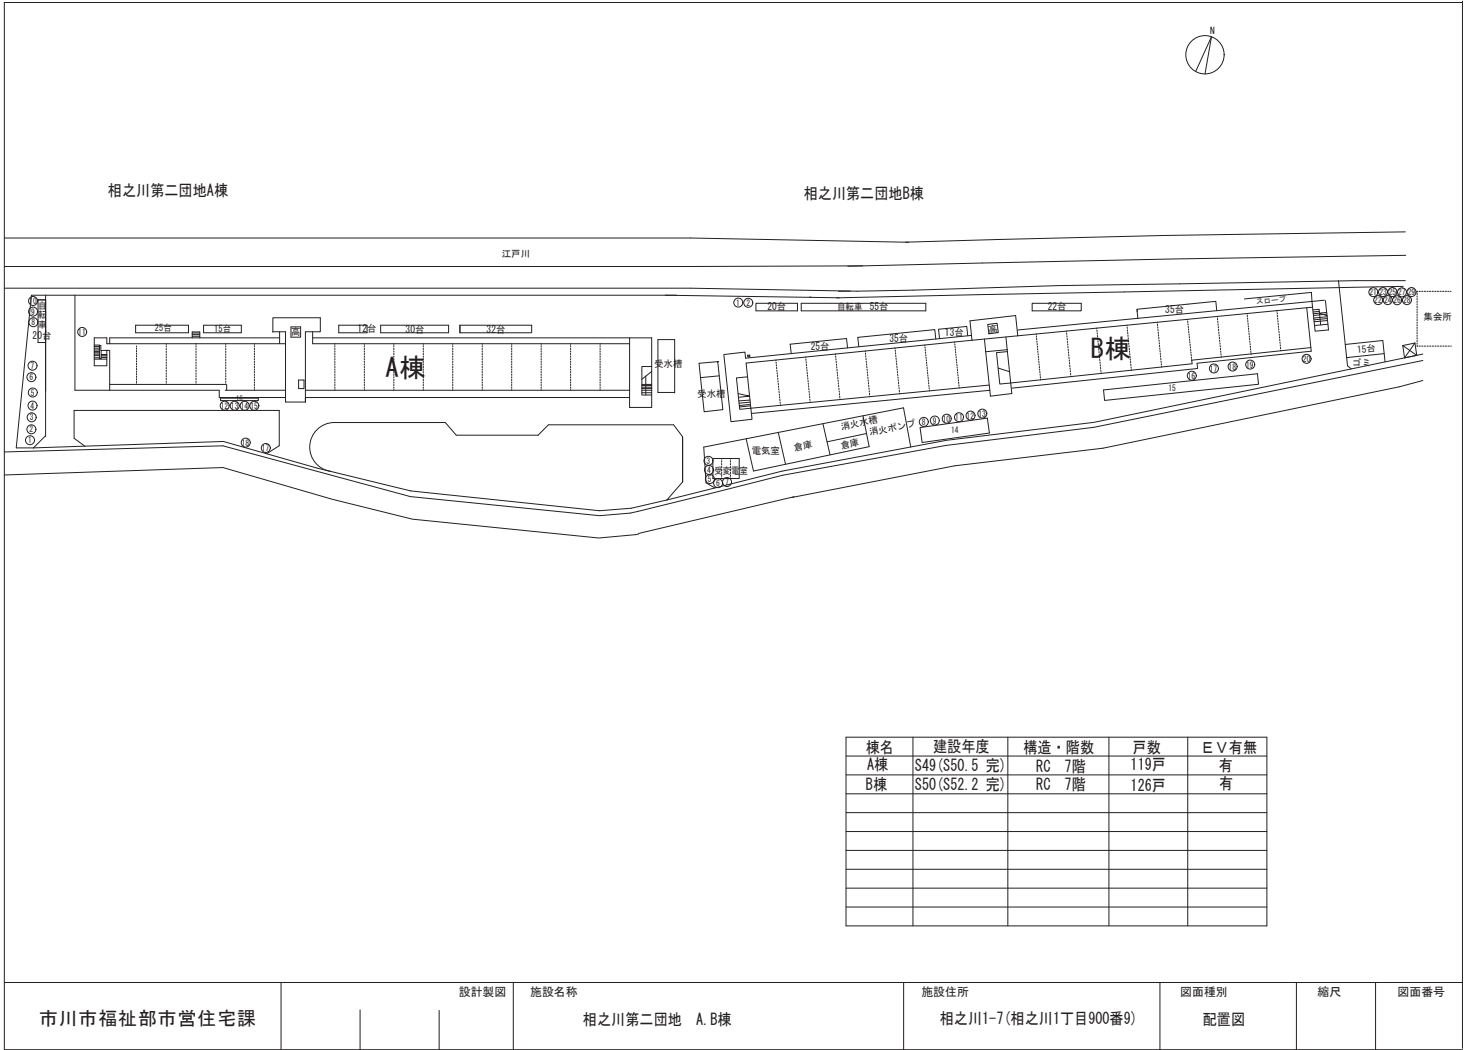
N

相之川第二団地A棟

相之川第二団地B棟

江戸川

①② 20台 自転車 55台 22台 35台 スロープ

集会所

20台 ①

25台 15台 12台 30台 32台

A棟

受水槽

25台 35台 13台

B棟

15台 ゴミ

受水槽

15

14

電気室 倉庫 消火水槽 消火ポンプ 倉庫

受変電室

| 棟名 | 建設年度 | 構造・階数 | 戸数 | EV有無 |
|---|---|---|---|---|
| A棟 | S49(S50.5 完) | RC 7階 | 119戸 | 有 |
| B棟 | S50(S52.2 完) | RC 7階 | 126戸 | 有 |
| | | | | |
| | | | | |
| | | | | |
| | | | | |
| | | | | |
| | | | | |
| | | | | |

市川市福祉部市営住宅課

設計製図

施設名称
相之川第二団地 A.B棟

施設住所
相之川1-7(相之川1丁目900番9)

図面種別
配置図

縮尺

図面番号